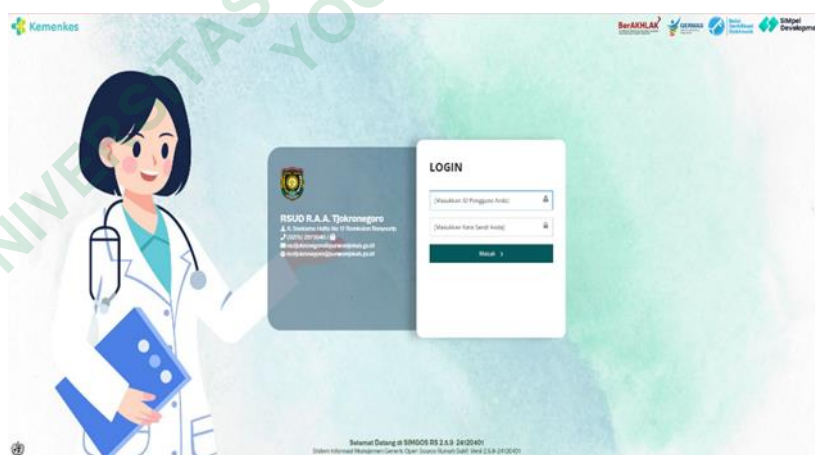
Kemenkes

BerAKHLAK GERMAS Bebas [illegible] SIMpel Developme

RSUD R.A.A. Tjokronegoro
Jl. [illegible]
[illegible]
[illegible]
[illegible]

LOGIN

[Masukkan ID Pengguna Anda]

[Masukkan Kata Sandi Anda]

Masuk >

Selamat Datang di SIMGOS RS 2.5.0 24120401
Sistem Informasi Manajemen Generik Open Source Rumah Sakit Versi 2.5.0-24120401

UNIVERSITAS